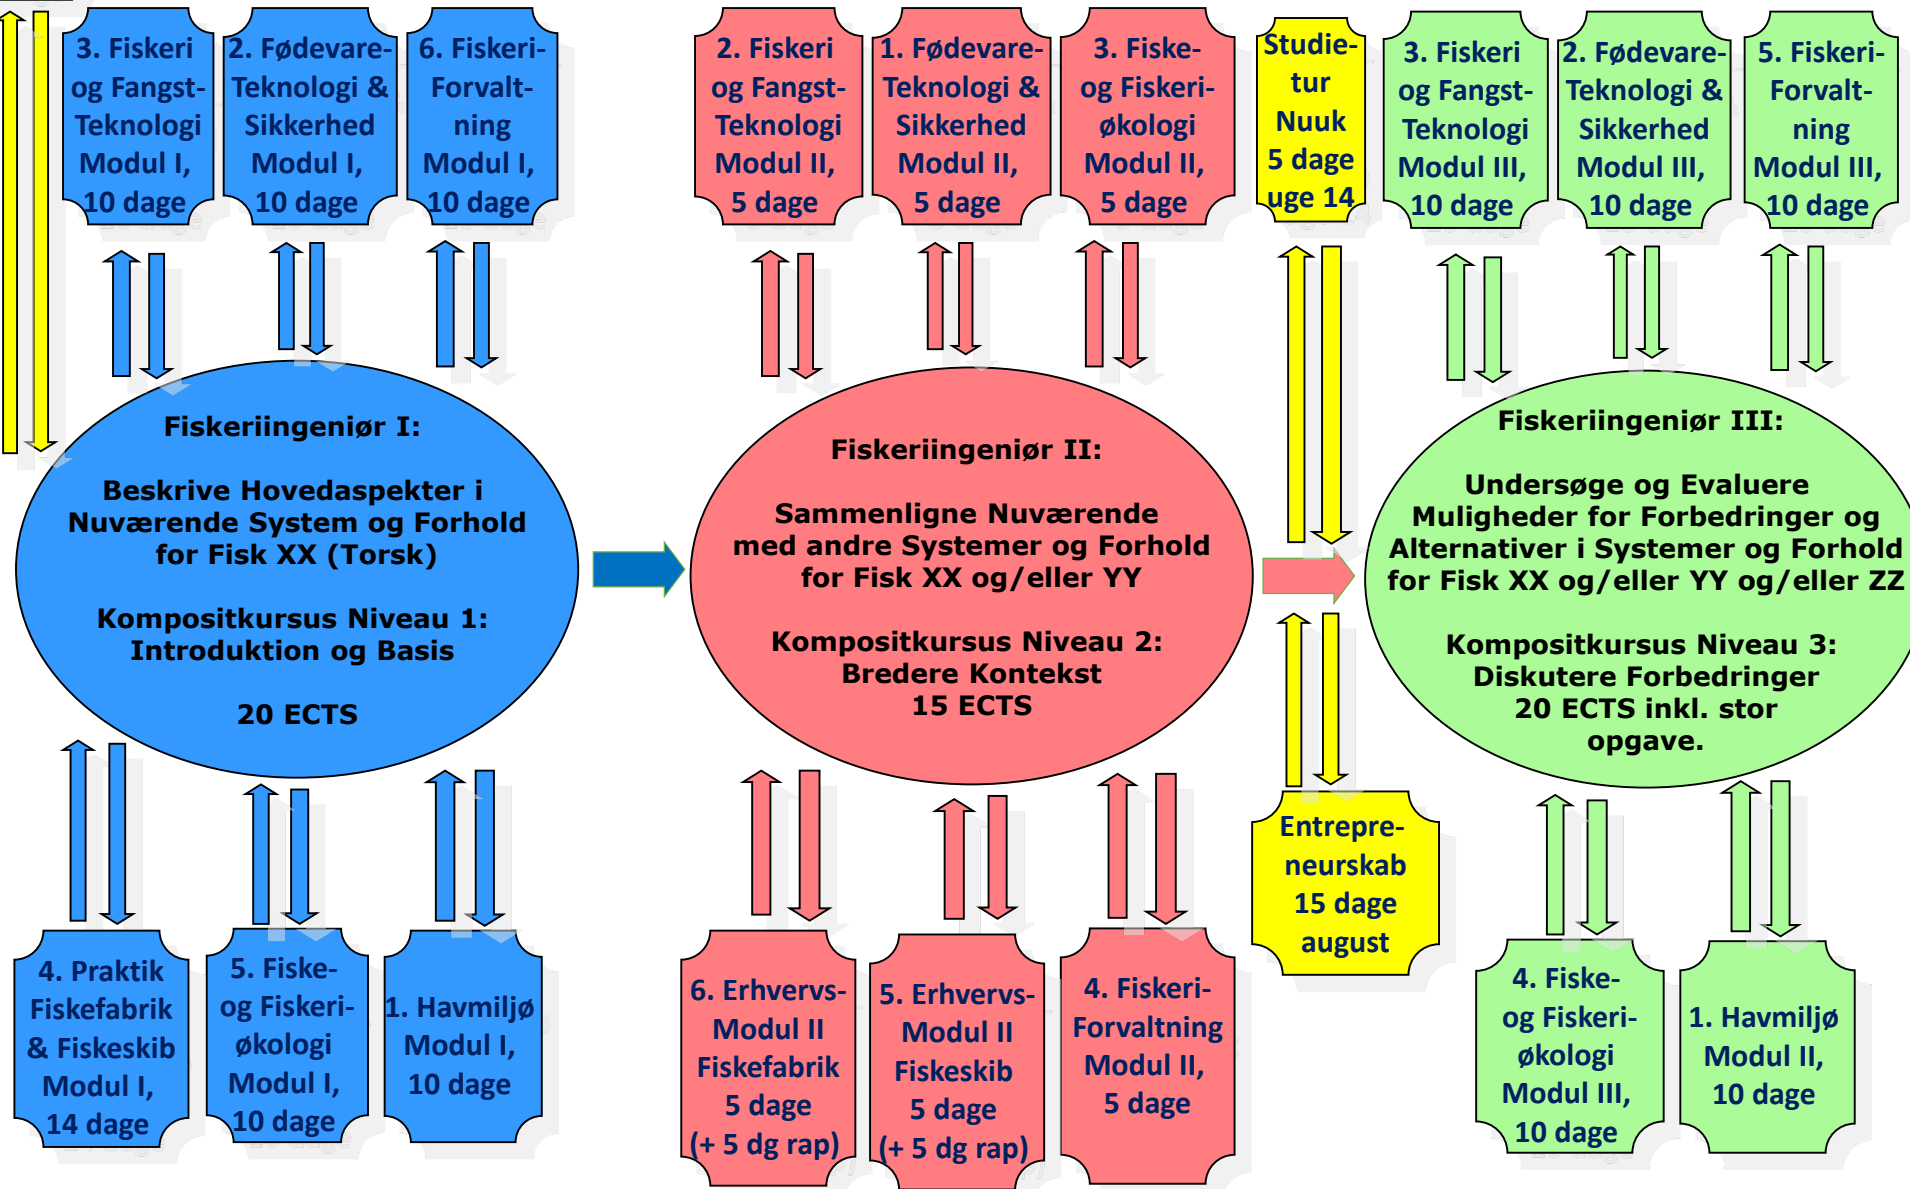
3. Fiskeri og Fangst-Teknologi Modul I, 10 dage

2. Fødevare-Teknologi & Sikkerhed Modul I, 10 dage

6. Fiskeri-Forvaltning Modul I, 10 dage

2. Fiskeri og Fangst-Teknologi Modul II, 5 dage

1. Fødevare-Teknologi & Sikkerhed Modul II, 5 dage

3. Fiske- og Fiskeri-økologi Modul II, 5 dage

Studie-tur Nuuk 5 dage uge 14

3. Fiskeri og Fangst-Teknologi Modul III, 10 dage

2. Fødevare-Teknologi & Sikkerhed Modul III, 10 dage

5. Fiskeri-Forvaltning Modul III, 10 dage

Fiskeriingeniør I:

Beskrive Hovedaspekter i Nuværende System og Forhold for Fisk XX (Torsk)

Kompositkursus Niveau 1: Introduktion og Basis

20 ECTS

Fiskeriingeniør II:

Sammenligne Nuværende med andre Systemer og Forhold for Fisk XX og/eller YY

Kompositkursus Niveau 2: Bredere Kontekst 15 ECTS

Fiskeriingeniør III:

Undersøge og Evaluere Muligheder for Forbedringer og Alternativer i Systemer og Forhold for Fisk XX og/eller YY og/eller ZZ

Kompositkursus Niveau 3: Diskutere Forbedringer 20 ECTS inkl. stor opgave.

Entrepre-neurskab 15 dage august

4. Praktik Fiskefabrik & Fiskeskib Modul I, 14 dage

5. Fiske- og Fiskeri-økologi Modul I, 10 dage

1. Havmiljø Modul I, 10 dage

6. Erhvervs-Modul II Fiskefabrik 5 dage (+ 5 dg rap)

5. Erhvervs-Modul II Fiskeskib 5 dage (+ 5 dg rap)

4. Fiskeri-Forvaltning Modul II, 5 dage

4. Fiske- og Fiskeri-økologi Modul III, 10 dage

1. Havmiljø Modul II, 10 dage